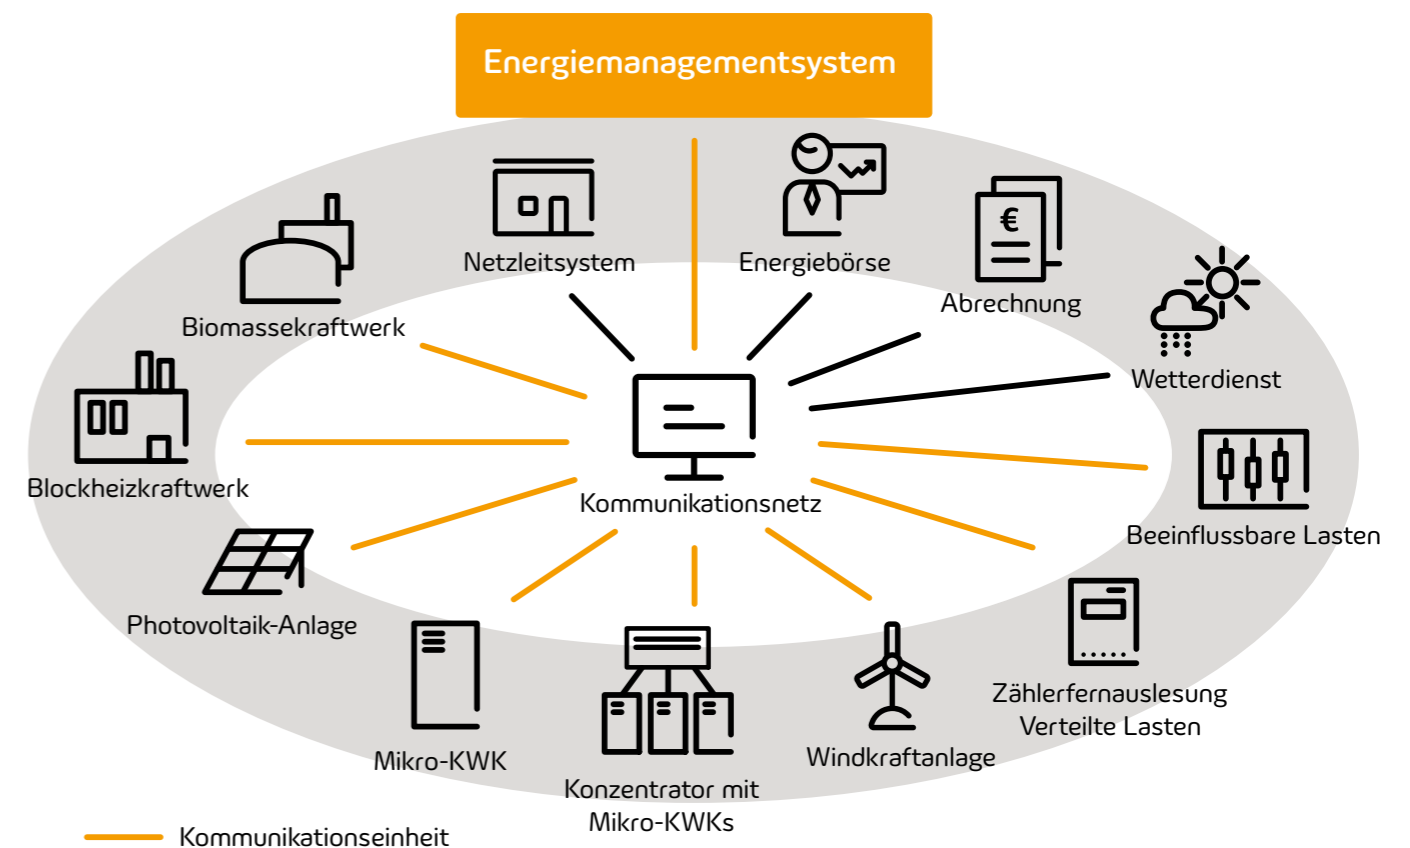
Energiemanagementsystem

Netzleitsystem

Energiebörse

€

Abrechnung

Wetterdienst

Biomassekraftwerk

Blockheizkraftwerk

Kommunikationsnetz

Beeinflussbare Lasten

Photovoltaik-Anlage

Mikro-KWK

Konzentrator mit Mikro-KWKs

Windkraftanlage

Zählerfernauslesung Verteilte Lasten

Kommunikationseinheit